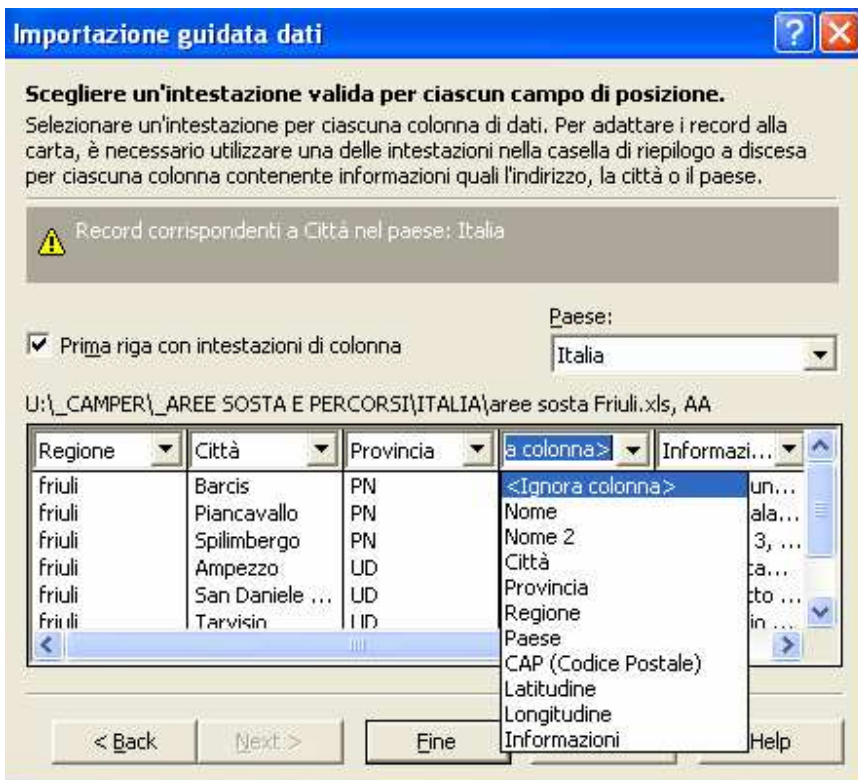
Importazione guidata dati

Scegliere un'intestazione valida per ciascun campo di posizione.
Selezionare un'intestazione per ciascuna colonna di dati. Per adattare i record alla carta, è necessario utilizzare una delle intestazioni nella casella di riepilogo a discesa per ciascuna colonna contenente informazioni quali l'indirizzo, la città o il paese.

Record corrispondenti a Città nel paese: Italia

Prima riga con intestazioni di colonna

Paese:
Italia

U:\_CAMPER\_AREE SOSTA E PERCORSI\ITALIA\aree sosta Friuli.xls, AA

| Regione | Città | Provincia | a colonna> | Informazi... |
|---|---|---|---|---|
| friuli | Barcis | PN | | un... |
| friuli | Piancavallo | PN | | ala... |
| friuli | Spilimbergo | PN | | 3, ... |
| friuli | Ampezzo | UD | | ta... |
| friuli | San Daniele ... | UD | | tto ... |
| friuli | Tarvisio | UD | | io ... |

<Ignora colonna>
Nome
Nome 2
Città
Provincia
Regione
Paese
CAP (Codice Postale)
Latitudine
Longitudine
Informazioni

< Back
Next >
Fine
Help